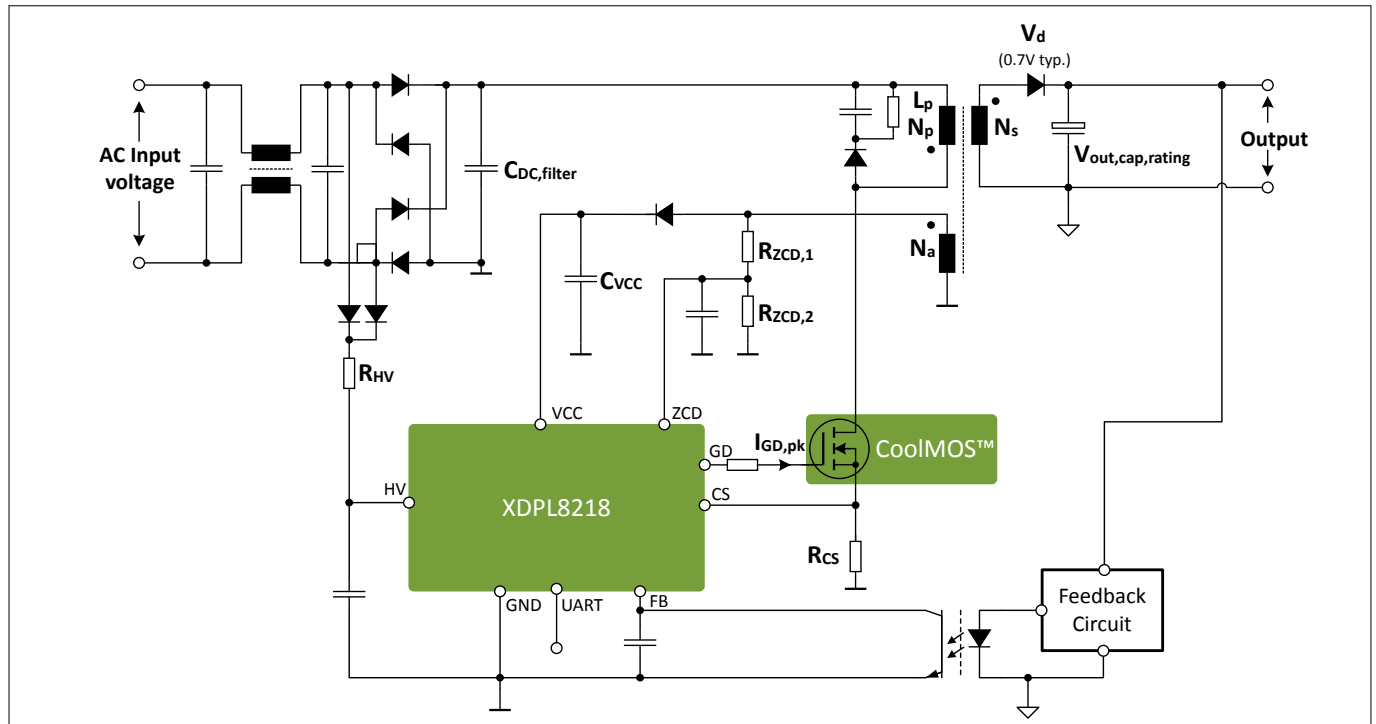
AC Input voltage

$C_{DC,filter}$

$V_d$
(0.7V typ.)

$L_p$
$N_p$

$N_s$

$V_{out,cap,rating}$

Output

$N_a$

$C_{VCC}$

$R_{ZCD,1}$

$R_{ZCD,2}$

$R_{HV}$

VCC

ZCD

GD

$I_{GD,pk}$

CoolMOS™

HV

XDPL8218

CS

$R_{CS}$

GND

UART

FB

Feedback Circuit